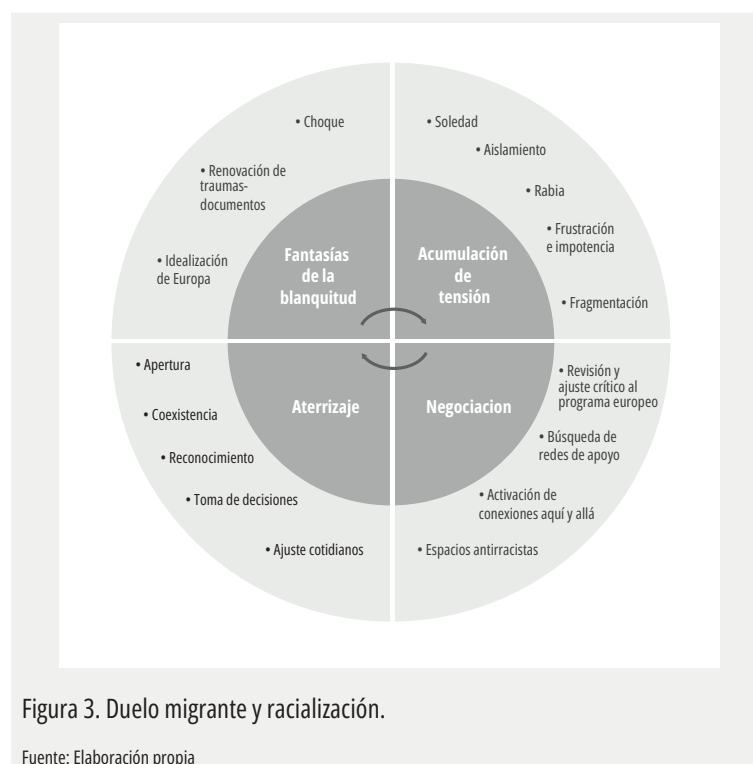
Fantasías de la blanquitud

• Choque

• Renovación de traumas-documentos

• Idealización de Europa

Acumulación de tensión

• Soledad

• Aislamiento

• Rabia

• Frustración e impotencia

• Fragmentación

Aterrizaje

• Apertura

• Coexistencia

• Reconocimiento

• Toma de decisiones

• Ajuste cotidianos

Negociacion

• Revisión y ajuste crítico al programa europeo

• Búsqueda de redes de apoyo

• Activación de conexiones aquí y allá

• Espacios antirracistas

Figura 3. Duelo migrante y racialización.

Fuente: Elaboración propia